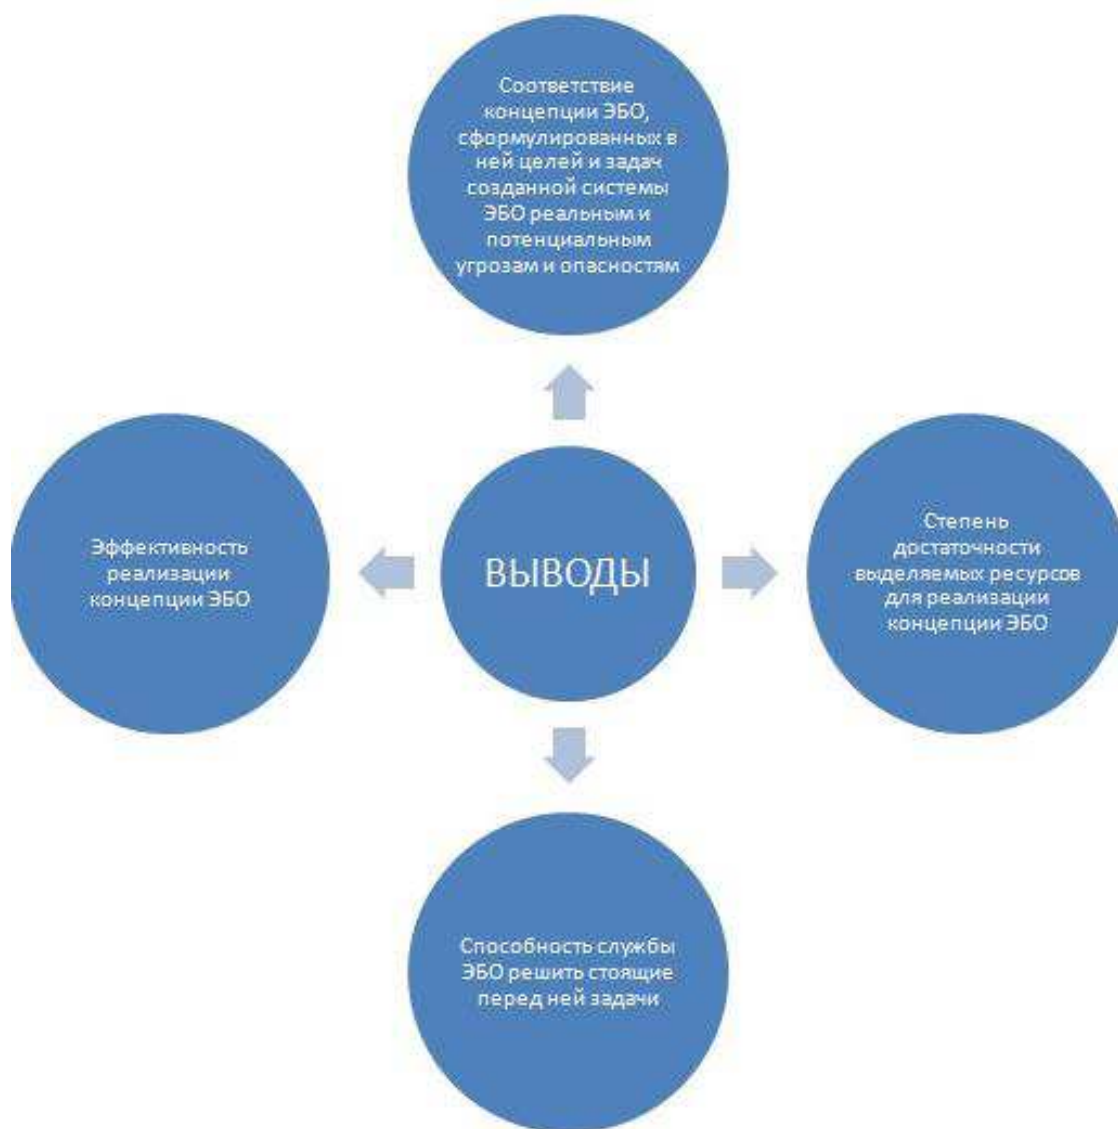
Соответствие концепции ЭБО, сформулированных в ней целей и задач созданной системы ЭБО реальным и потенциальным угрозам и опасностям

Эффективность реализации концепции ЭБО

ВЫВОДЫ

Степень достаточности выделяемых ресурсов для реализации концепции ЭБО

Способность службы ЭБО решить стоящие перед ней задачи